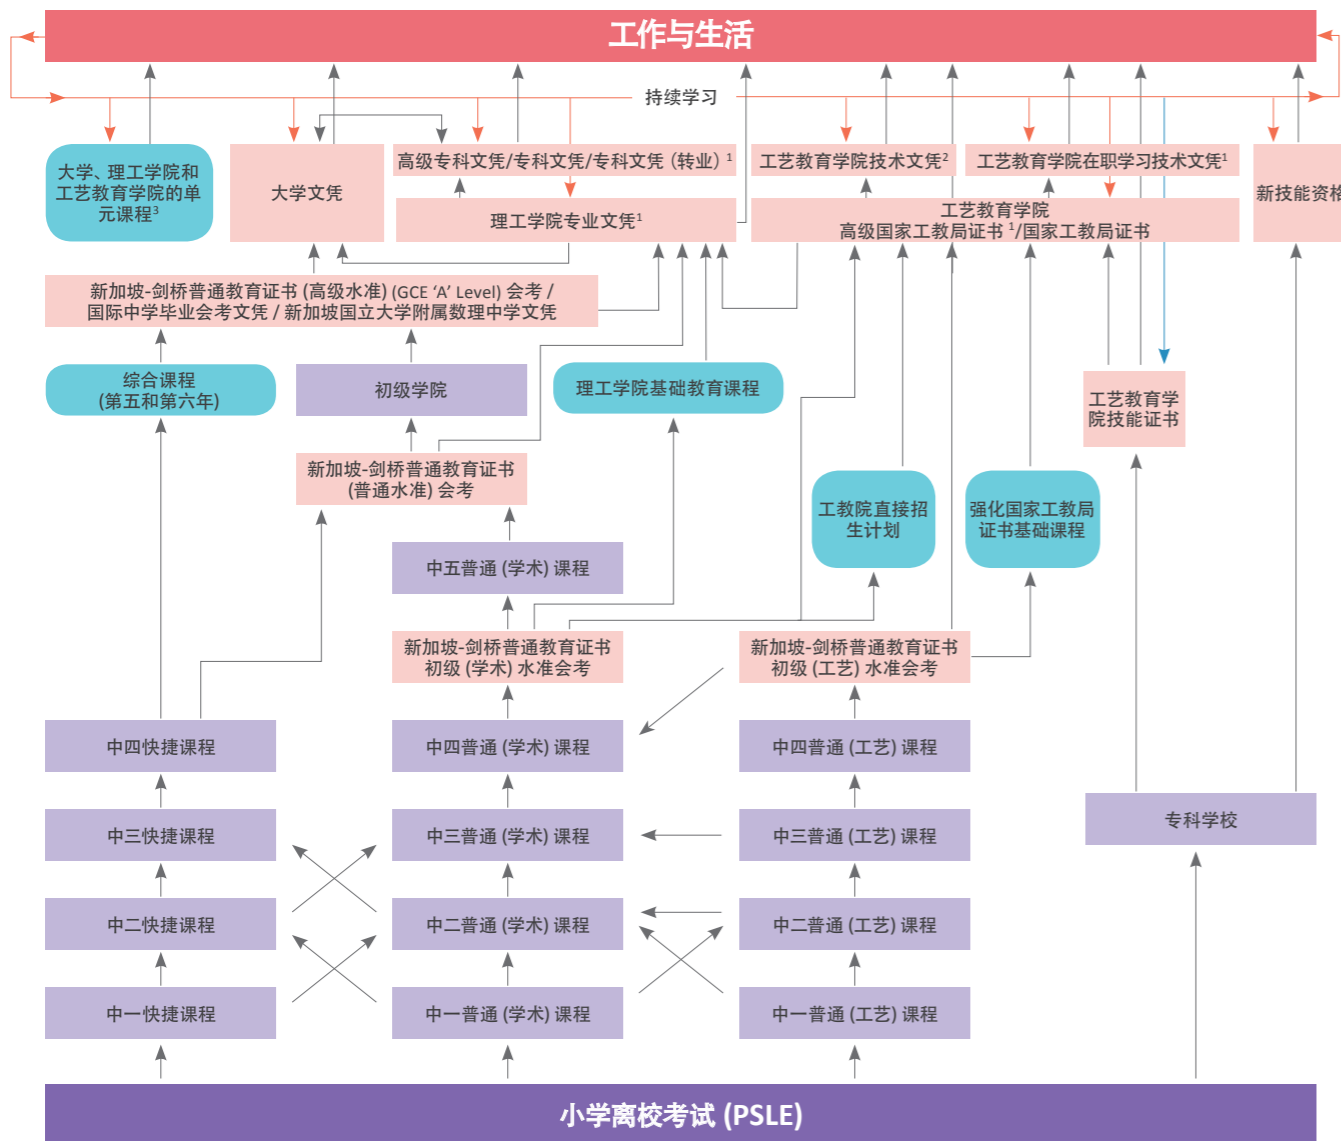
工作与生活

持续学习

大学、理工学院和工艺教育学院的单元课程$^3$

大学文凭

高级专科文凭/专科文凭/专科文凭（转业）$^1$

理工学院专业文凭$^1$

工艺教育学院技术文凭$^2$

工艺教育学院在职学习技术文凭$^1$

工艺教育学院
高级国家工教局证书 $^1$/国家工教局证书

新技能资格

新加坡-剑桥普通教育证书 (高级水准) (GCE ‘A’ Level) 会考 / 国际中学毕业会考文凭 / 新加坡国立大学附属数理中学文凭

综合课程
(第五和第六年)

初级学院

理工学院基础教育课程

工艺教育学院技能证书

新加坡-剑桥普通教育证书
(普通水准) 会考

工教院直接招生计划

强化国家工教局证书基础课程

中五普通 (学术) 课程

新加坡-剑桥普通教育证书
初级 (学术) 水准会考

新加坡-剑桥普通教育证书
初级 (工艺) 水准会考

中四快捷课程

中四普通 (学术) 课程

中四普通 (工艺) 课程

专科学校

中三快捷课程

中三普通 (学术) 课程

中三普通 (工艺) 课程

中二快捷课程

中二普通 (学术) 课程

中二普通 (工艺) 课程

中一快捷课程

中一普通 (学术) 课程

中一普通 (工艺) 课程

小学离校考试 (PSLE)